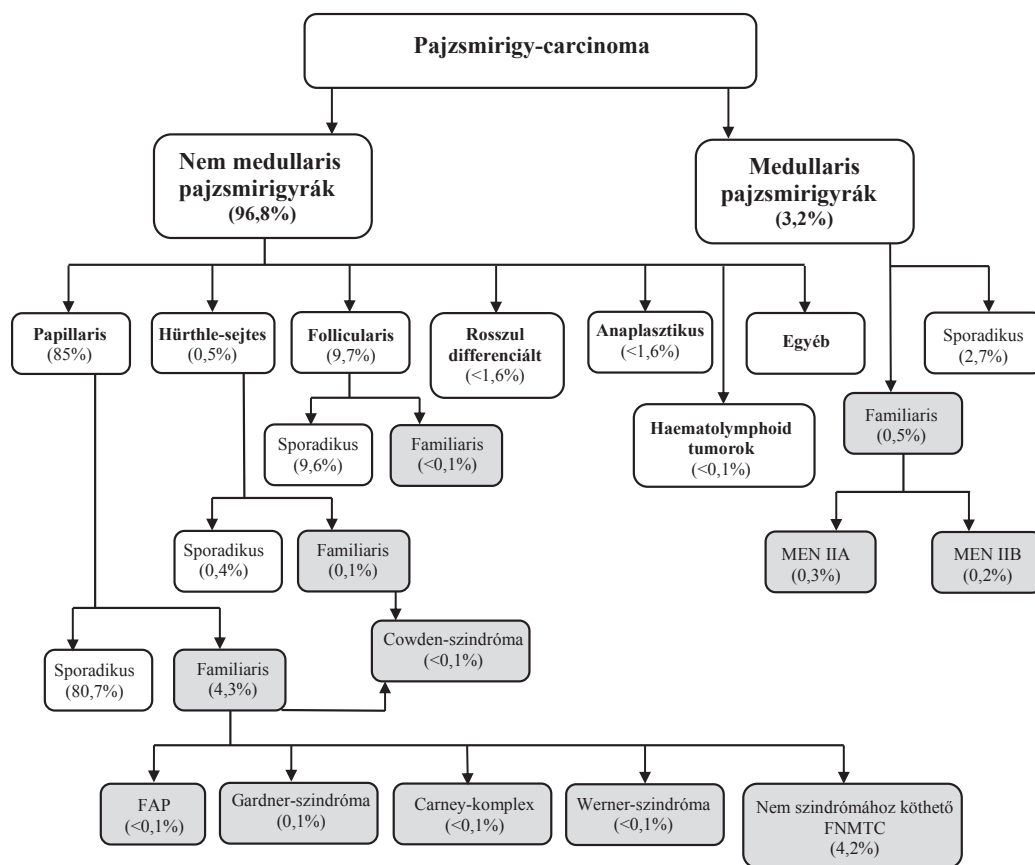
Pajzsmirigy-carcinoma

Nem medullaris pajzsmirigyrák
(96,8%)

Medullaris pajzsmirigyrák
(3,2%)

Papillaris
(85%)

Hürthle-sejtes
(0,5%)

Follicularis
(9,7%)

Rosszul differenciált
(<1,6%)

Anaplasztikus
(<1,6%)

Egyéb

Sporadikus
(2,7%)

Haematolymphoid tumorok
(<0,1%)

Familiaris
(0,5%)

Sporadikus
(9,6%)

Familiaris
(<0,1%)

Sporadikus
(0,4%)

Familiaris
(0,1%)

MEN IIA
(0,3%)

MEN IIB
(0,2%)

Cowden-szindróma
(<0,1%)

Sporadikus
(80,7%)

Familiaris
(4,3%)

FAP
(<0,1%)

Gardner-szindróma
(0,1%)

Carney-komplex
(<0,1%)

Werner-szindróma
(<0,1%)

Nem szindrómához köthető FNMTC
(4,2%)